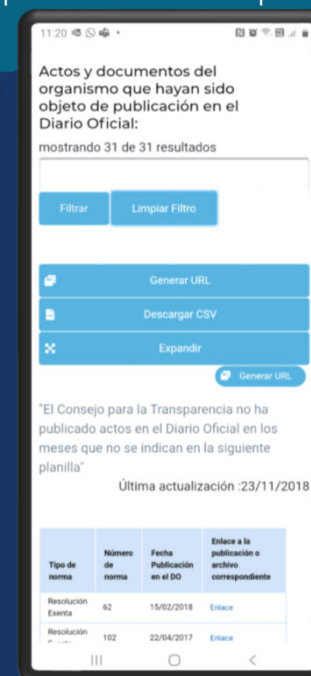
11:20

Actos y documentos del organismo que hayan sido objeto de publicación en el Diario Oficial:

mostrando 31 de 31 resultados

Filtrar

Limpiar Filtro

Generar URL

Descargar CSV

Expandir

Generar URL

"El Consejo para la Transparencia no ha publicado actos en el Diario Oficial en los meses que no se indican en la siguiente planilla"

Última actualización :23/11/2018

| Tipo de norma | Número de norma | Fecha Publicación en el DO | Enlace a la publicación o archivo correspondiente |
|---|---|---|---|
| Resolución Exenta | 62 | 15/02/2018 | Enlace |
| Resolución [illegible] | 102 | 22/04/2017 | Enlace |